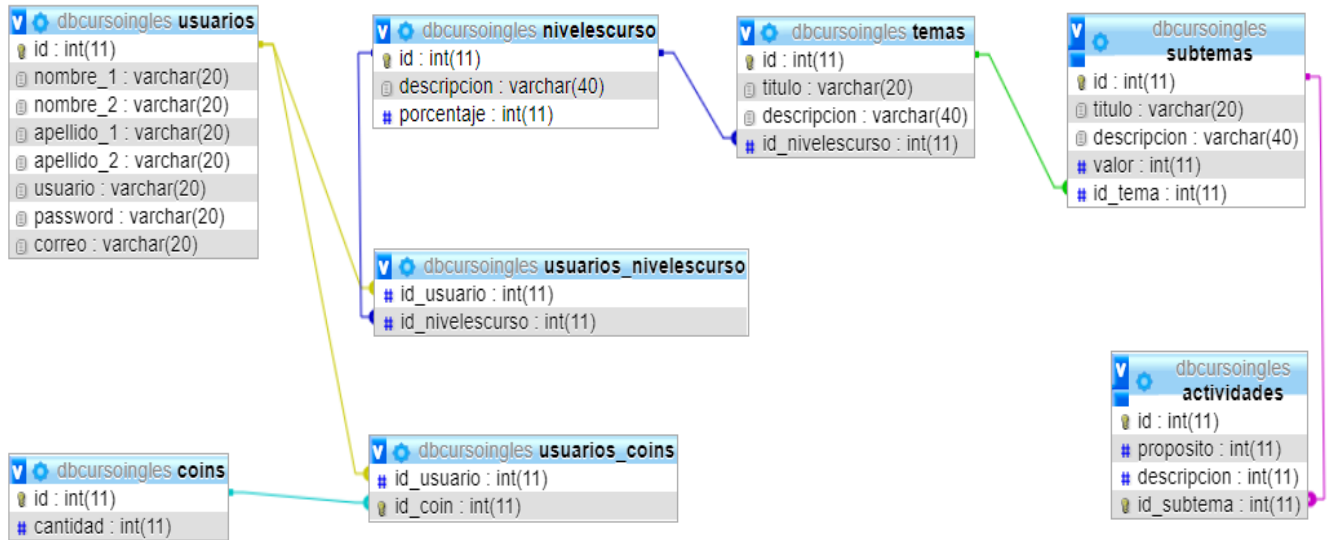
dbcursoingles usuarios
id : int(11)
nombre_1 : varchar(20)
nombre_2 : varchar(20)
apellido_1 : varchar(20)
apellido_2 : varchar(20)
usuario : varchar(20)
password : varchar(20)
correo : varchar(20)

dbcursoingles nivelescurso
id : int(11)
descripcion : varchar(40)
porcentaje : int(11)

dbcursoingles temas
id : int(11)
titulo : varchar(20)
descripcion : varchar(40)
id_nivelescurso : int(11)

dbcursoingles subtemas
id : int(11)
titulo : varchar(20)
descripcion : varchar(40)
valor : int(11)
id_tema : int(11)

dbcursoingles usuarios_nivelescurso
id_usuario : int(11)
id_nivelescurso : int(11)

dbcursoingles actividades
id : int(11)
proposito : int(11)
descripcion : int(11)
id_subtema : int(11)

dbcursoingles coins
id : int(11)
cantidad : int(11)

dbcursoingles usuarios_coins
id_usuario : int(11)
id_coin : int(11)